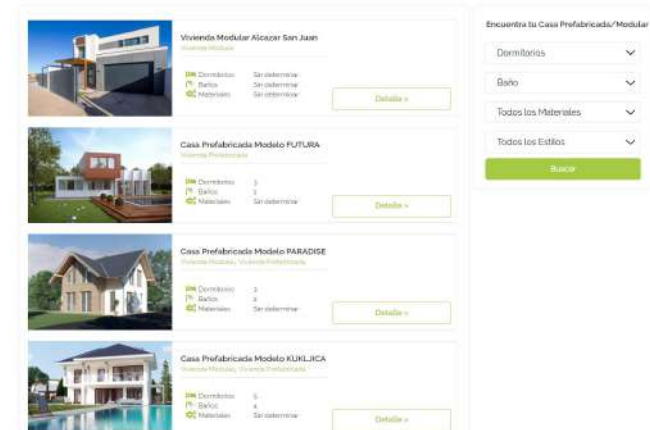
Vivienda Modular Alcazar San Juan
Vivienda Modular

Dormitorios Sin determinar
Baños Sin determinar
Materiales Sin determinar

Detalle »

Casa Prefabricada Modelo FUTURA
Vivienda Prefabricada

Dormitorios 3
Baños 3
Materiales Sin determinar

Detalle »

Casa Prefabricada Modelo PARADISE
Vivienda Modular, Vivienda Prefabricada

Dormitorios 3
Baños 2
Materiales Sin determinar

Detalle »

Casa Prefabricada Modelo KUKLJICA
Vivienda Modular, Vivienda Prefabricada

Dormitorios 5
Baños 4
Materiales Sin determinar

Detalle »

Encuentra tu Casa Prefabricada/Modular

Dormitorios
Baño
Todos los Materiales
Todos los Estilos
Buscar